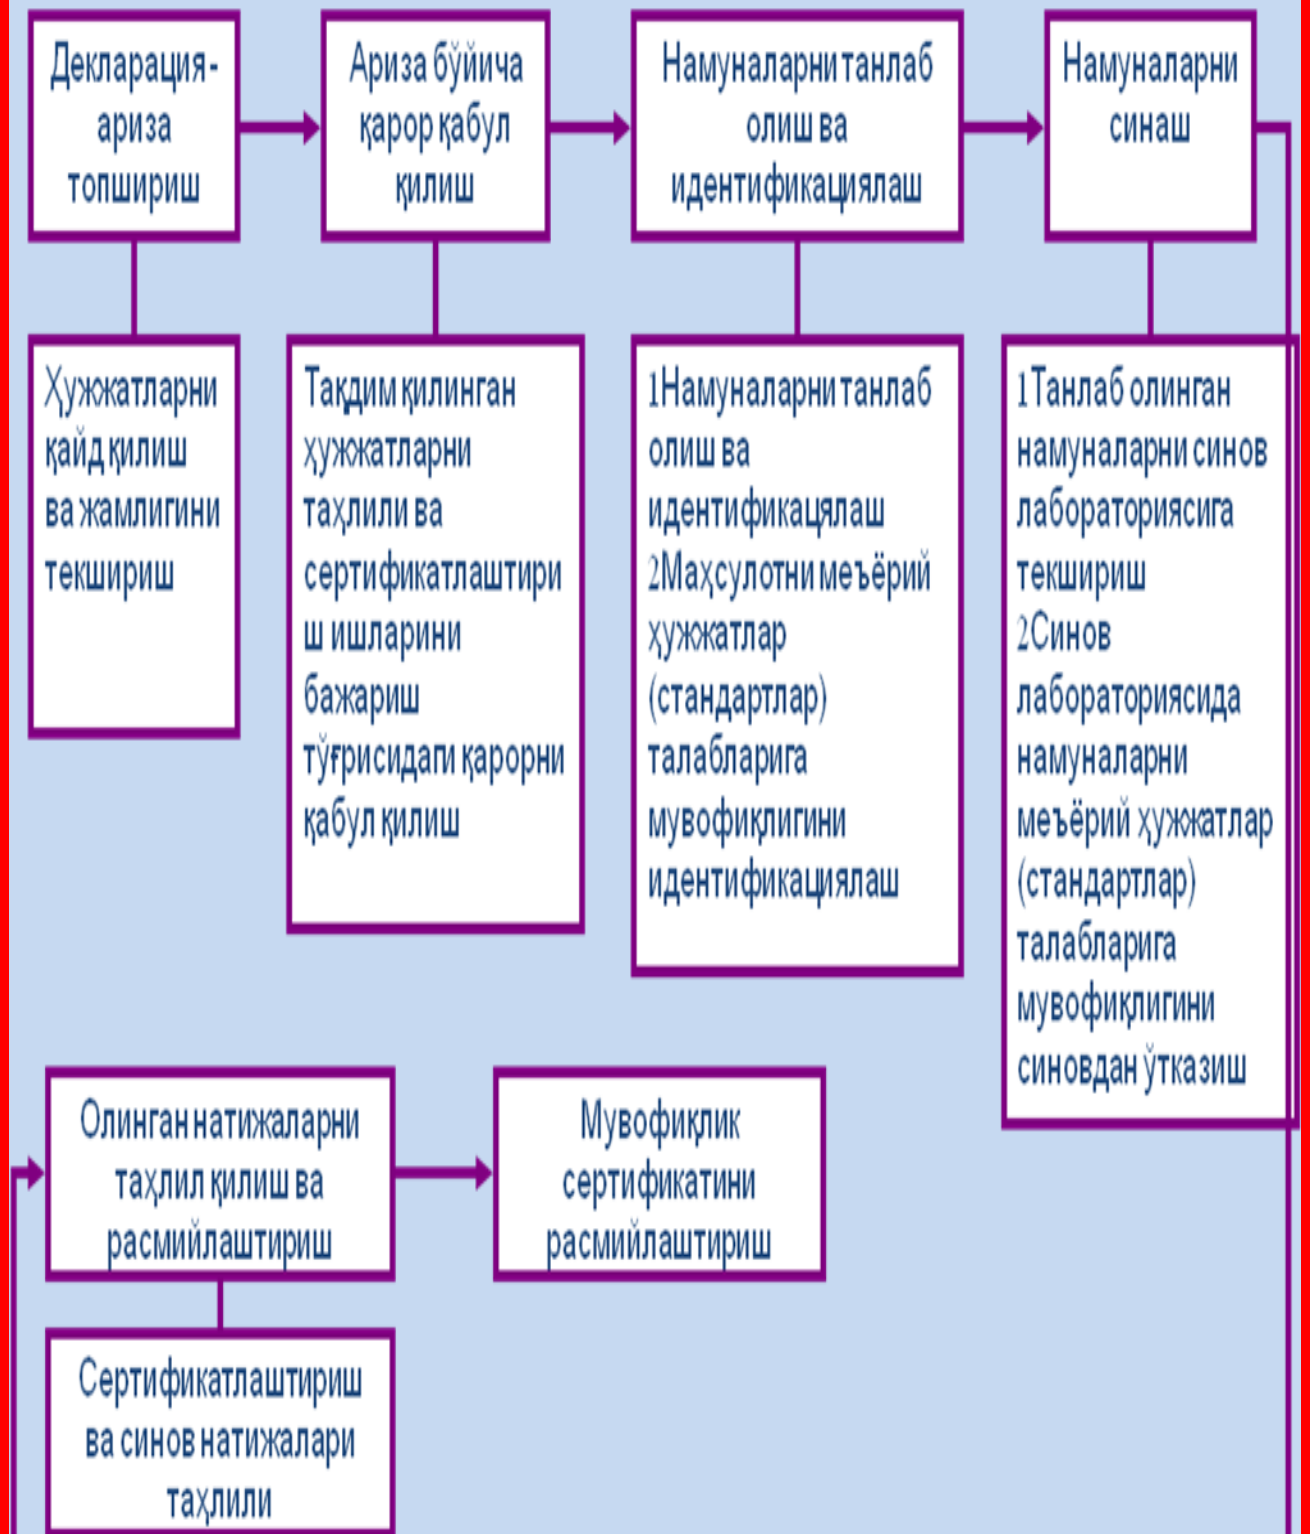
Декларация-ариза топшириш

Ариза бўйича қарор қабул қилиш

Намуналарни танлаб олиш ва идентификациялаш

Намуналарни синаш

Ҳужжатларни қайд қилиш ва жамлигини текшириш

Тақдим қилинган ҳужжатларни таҳлили ва сертификатлаштириш ишларини бажариш тўғрисидаги қарорни қабул қилиш

1Намуналарни танлаб олиш ва идентификацялаш
2Маҳсулотни меъёрий ҳужжатлар (стандартлар) талабларига мувофиқлигини идентификациялаш

1Танлаб олинган намуналарни синов лабораториясига текшириш
2Синов лабораториясида намуналарни меъёрий ҳужжатлар (стандартлар) талабларига мувофиқлигини синовдан ўтказиш

Олинган натижаларни таҳлил қилиш ва расмийлаштириш

Мувофиқлик сертификатини расмийлаштириш

Сертификатлаштириш ва синов натижалари таҳлили